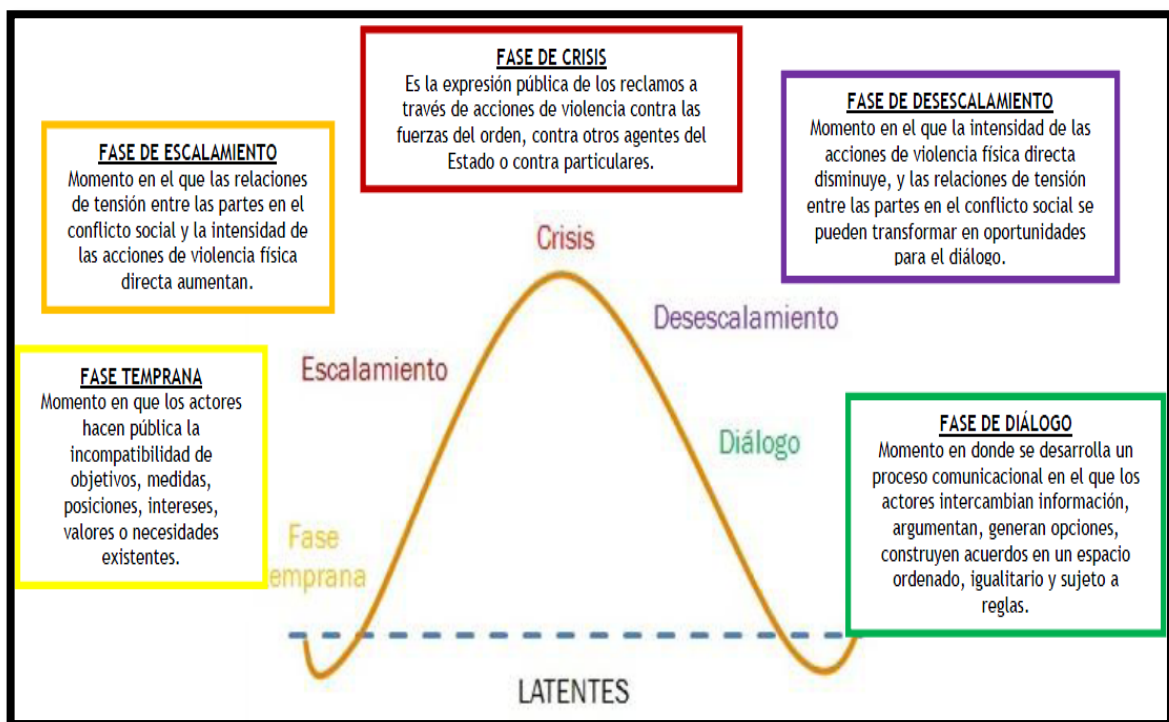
FASE DE CRISIS
Es la expresión pública de los reclamos a través de acciones de violencia contra las fuerzas del orden, contra otros agentes del Estado o contra particulares.

FASE DE DESESCALAMIENTO
Momento en el que la intensidad de las acciones de violencia física directa disminuye, y las relaciones de tensión entre las partes en el conflicto social se pueden transformar en oportunidades para el diálogo.

FASE DE ESCALAMIENTO
Momento en el que las relaciones de tensión entre las partes en el conflicto social y la intensidad de las acciones de violencia física directa aumentan.

Crisis

Desescalamiento

Escalamiento

FASE TEMPRANA
Momento en que los actores hacen pública la incompatibilidad de objetivos, medidas, posiciones, intereses, valores o necesidades existentes.

Diálogo

FASE DE DIÁLOGO
Momento en donde se desarrolla un proceso comunicacional en el que los actores intercambian información, argumentan, generan opciones, construyen acuerdos en un espacio ordenado, igualitario y sujeto a reglas.

Fase
emprana

LATENTES